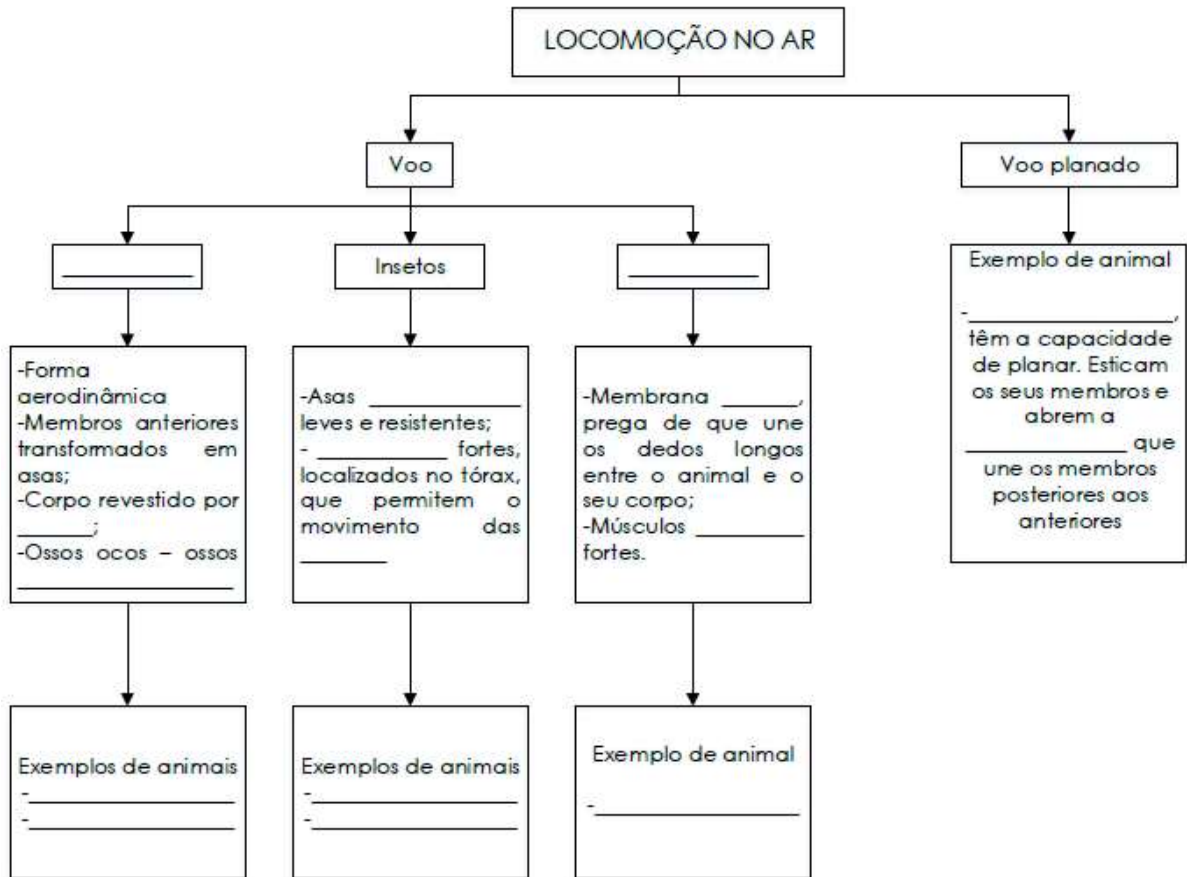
LOCOMOÇÃO NO AR

Voo

Voo planado

__________

Insetos

__________

Exemplo de animal

-______________, têm a capacidade de planar. Esticam os seus membros e abrem a ____________ que une os membros posteriores aos anteriores

-Forma aerodinâmica
-Membros anteriores transformados em asas;
-Corpo revestido por ______;
-Ossos ocos – ossos ______________

-Asas ____________ leves e resistentes;
- __________ fortes, localizados no tórax, que permitem o movimento das _______

-Membrana ______, prega de que une os dedos longos entre o animal e o seu corpo;
-Músculos ________ fortes.

Exemplos de animais
-______________
-______________

Exemplos de animais
-______________
-______________

Exemplo de animal
-______________